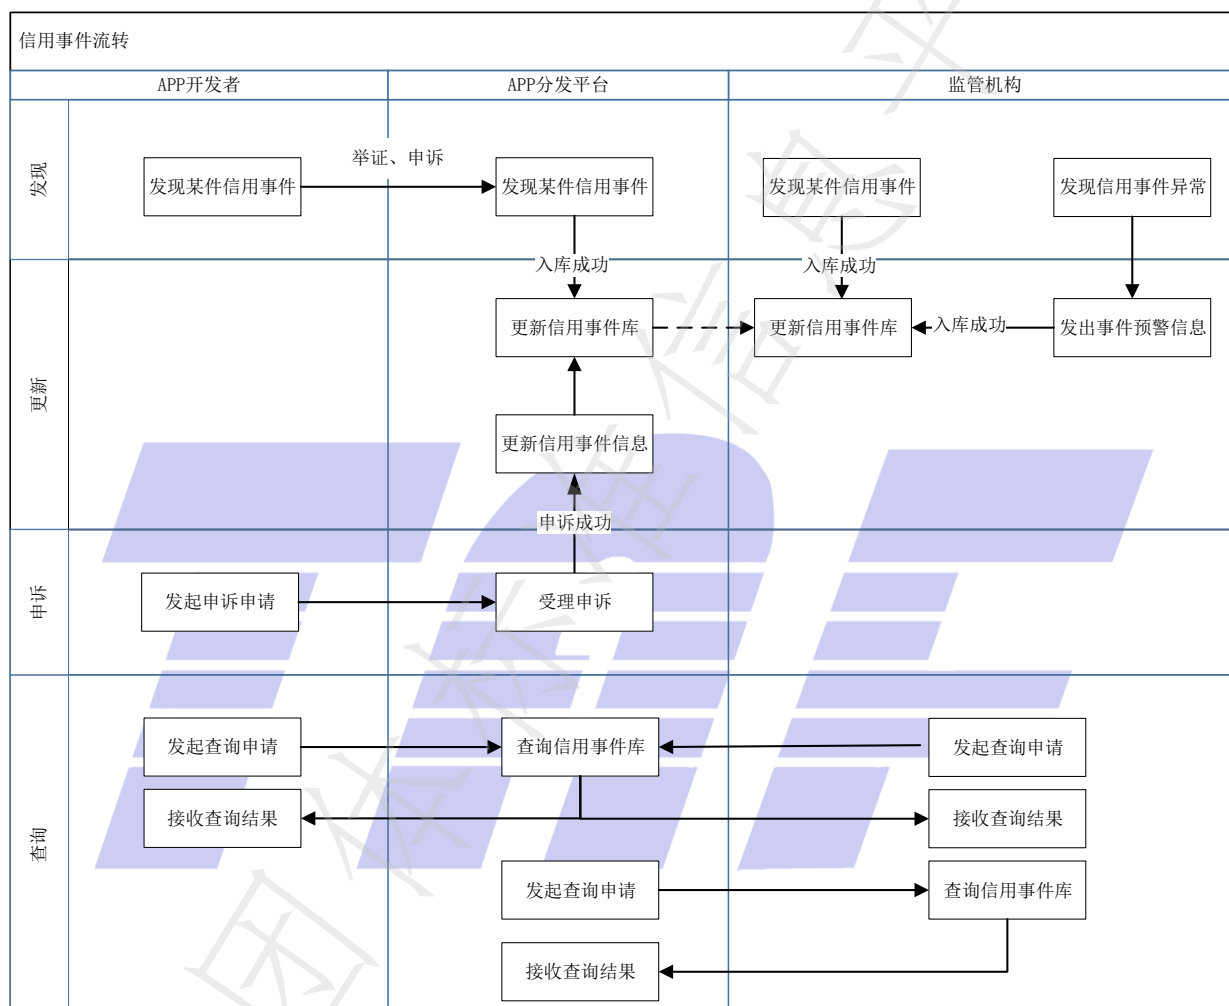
信用事件流转

APP开发者

APP分发平台

监管机构

发现

发现某件信用事件

举证、申诉

发现某件信用事件

发现某件信用事件

发现信用事件异常

更新

入库成功

入库成功

更新信用事件库

更新信用事件库

入库成功

发出事件预警信息

更新信用事件信息

申诉成功

申诉

发起申诉申请

受理申诉

查询

发起查询申请

查询信用事件库

发起查询申请

接收查询结果

接收查询结果

发起查询申请

查询信用事件库

接收查询结果